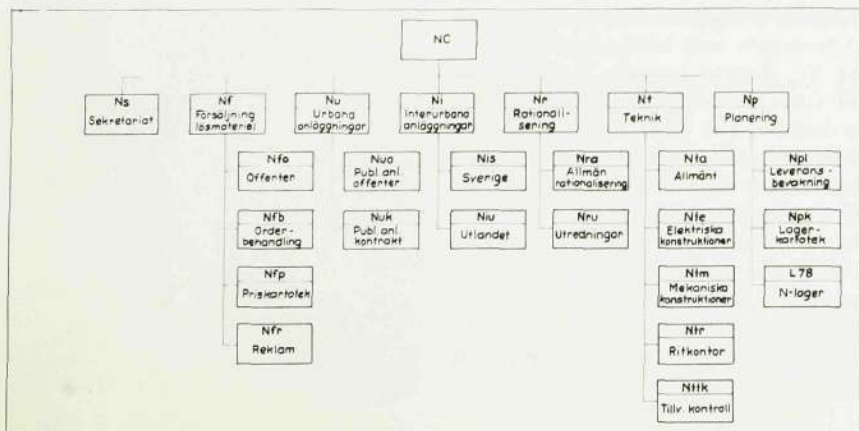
NC

Ns
Sekretariat

Nf
Försäljning lösmateriel

Nfo
Offerter

Nfb
Orderbehandling

Nfp
Priskartotek

Nfr
Reklam

Nu
Urbana anläggningar

Nuo
Publ. anl. offerter

Nuk
Publ. anl. kontrakt

Ni
Interurbana anläggningar

Nis
Sverige

Niu
Utlandet

Nr
Rationalisering

Nra
Allmän rationalisering

Nru
Utredningar

Nt
Teknik

Nta
Allmänt

Nte
Elektriska konstruktioner

Ntm
Mekaniska konstruktioner

Ntr
Ritkontor

Nttk
Tillv. kontroll

Np
Planering

Npl
Leveransbevakning

Npk
Lagerkartotek

L78
N-lager